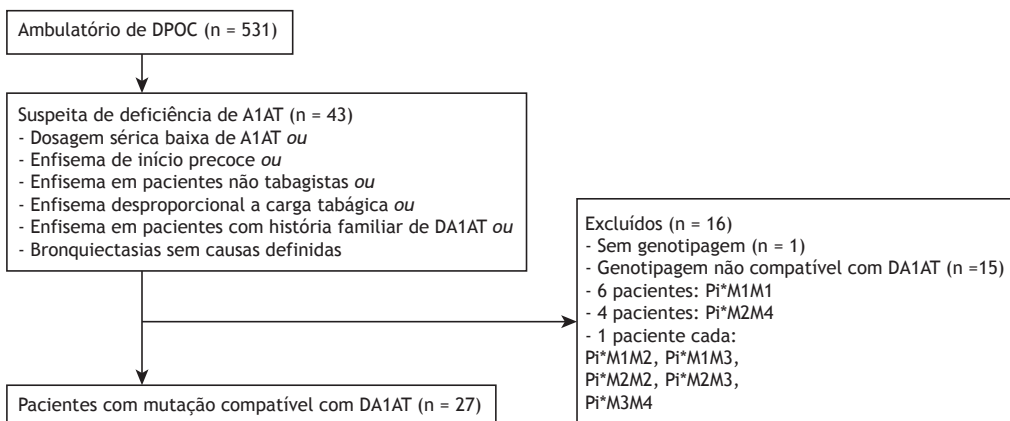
Ambulatório de DPOC (n = 531)

Suspeita de deficiência de A1AT (n = 43)
- Dosagem sérica baixa de A1AT *ou*
- Enfisema de início precoce *ou*
- Enfisema em pacientes não tabagistas *ou*
- Enfisema desproporcional a carga tabágica *ou*
- Enfisema em pacientes com história familiar de DA1AT *ou*
- Bronquiectasias sem causas definidas

Excluídos (n = 16)
- Sem genotipagem (n = 1)
- Genotipagem não compatível com DA1AT (n =15)
- 6 pacientes: Pi*M1M1
- 4 pacientes: Pi*M2M4
- 1 paciente cada:
Pi*M1M2, Pi*M1M3,
Pi*M2M2, Pi*M2M3,
Pi*M3M4

Pacientes com mutação compatível com DA1AT (n = 27)